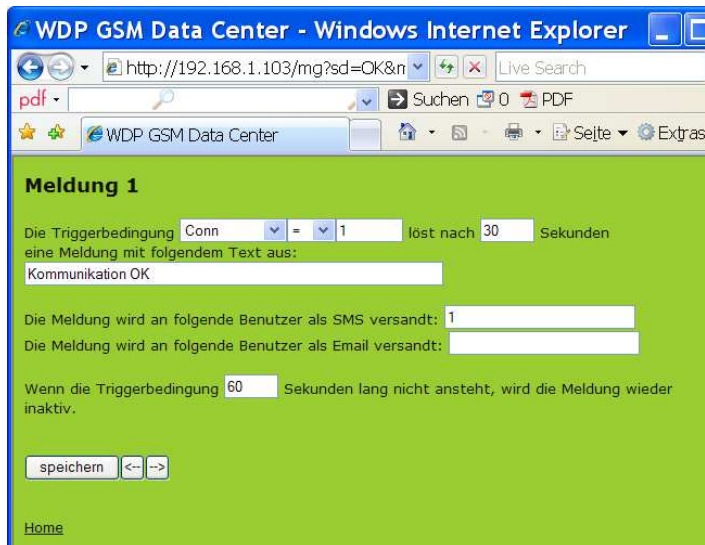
WDP GSM Data Center - Windows Internet Explorer

http://192.168.1.103/mg?sd=OK&n

Live Search

pdf

Suchen 0 PDF

WDP GSM Data Center

Seite Extras

Meldung 1

Die Triggerbedingung Conn = 1 löst nach 30 Sekunden eine Meldung mit folgendem Text aus:

Kommunikation OK

Die Meldung wird an folgende Benutzer als SMS versandt: 1

Die Meldung wird an folgende Benutzer als Email versandt:

Wenn die Triggerbedingung 60 Sekunden lang nicht ansteht, wird die Meldung wieder inaktiv.

speichern <-- -->

Home